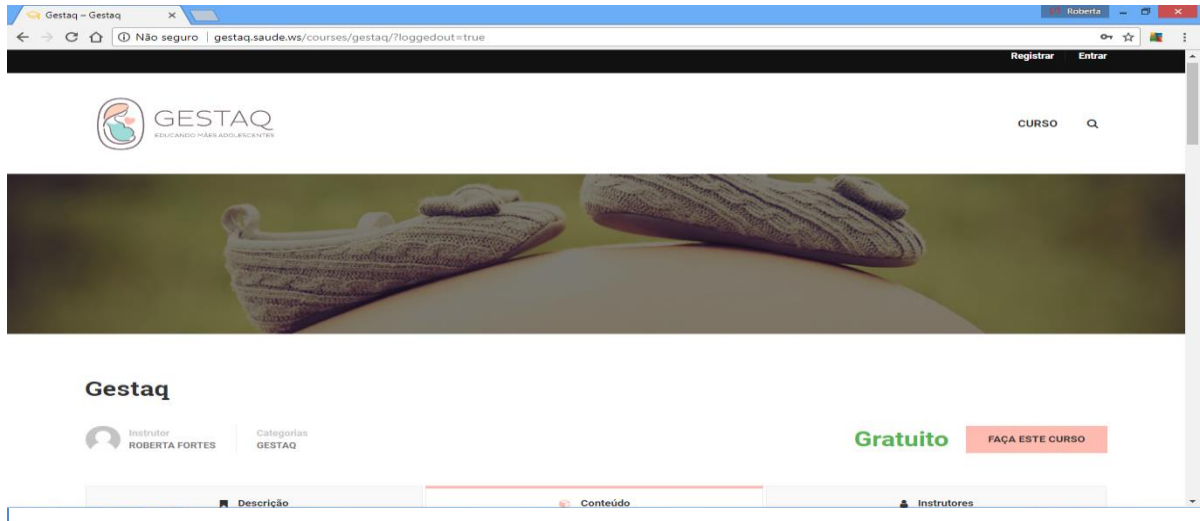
Gestaq – Gestaq ×

Roberta

Não seguro | gestaq.saude.ws/courses/gestaq/?loggedout=true

Registrar Entrar

GESTAQ
EDUCANDO MÃES ADOLESCENTES

CURSO

Gestaq

Instrutor
ROBERTA FORTES

Categorias
GESTAQ

Gratuito

FAÇA ESTE CURSO

Descrição

Conteúdo

Instrutores